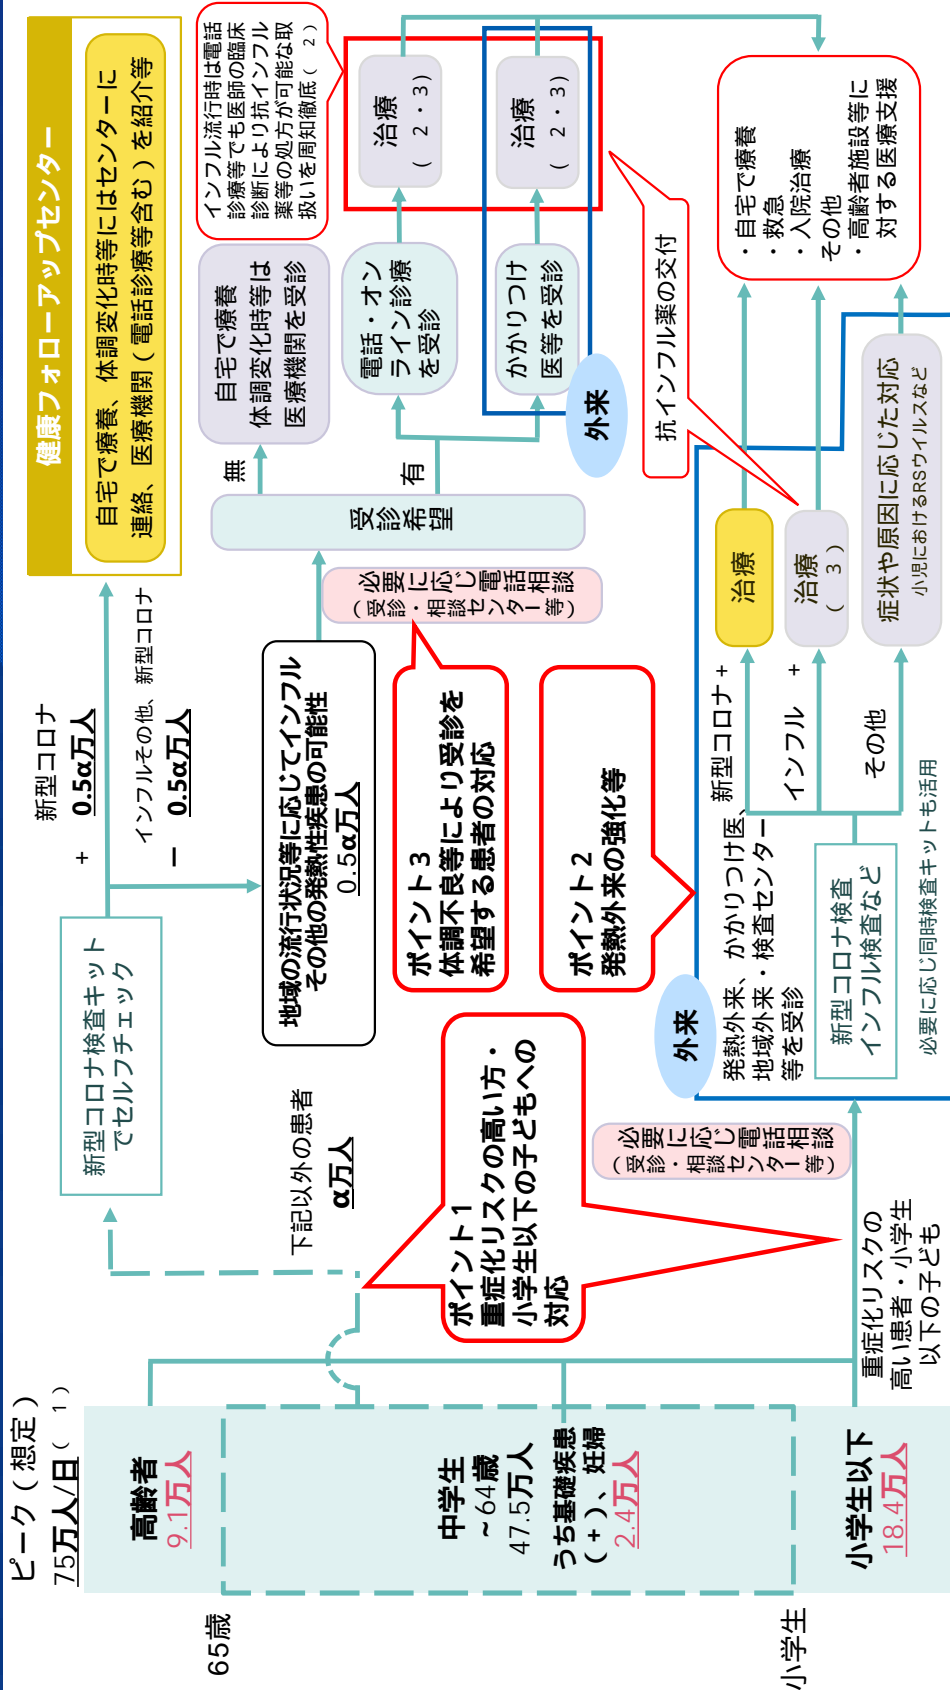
ピーク（想定）
75万人/日（1）

高齢者
9.1万人

中学生
～64歳
47.5万人
うち基礎疾患（＋）、妊婦
2.4万人

小学生以下
18.4万人

65歳

小学生

新型コロナ検査キット
でセルフチェック

新型コロナ
＋ 0.5α万人
インフルその他、新型コロナ
－ 0.5α万人

健康フォローアップセンター
自宅で療養、体調変化時等にはセンターに連絡、医療機関（電話診療等含む）を紹介等

下記以外の患者
α万人

地域の流行状況等に応じてインフルその他の発熱性疾患の可能性
0.5α万人

必要に応じ電話相談
（受診・相談センター等）

受診希望
無
有

自宅で療養
体調変化時等は医療機関を受診

電話・オンライン診療を受診

かかりつけ医等を受診

外来

治療
（2・3）

治療
（2・3）

インフル流行時は電話診療等でも医師の臨床診断により抗インフル薬等の処方が可能な取扱いを周知徹底（2）

抗インフル薬の交付

・自宅で療養
・救急
・入院治療
・その他
・高齢者施設等に対する医療支援

ポイント3
体調不良等により受診を希望する患者の対応

ポイント2
発熱外来の強化等

ポイント1
重症化リスクの高い方・小学生以下の子どもへの対応

必要に応じ電話相談
（受診・相談センター等）

外来
発熱外来、かかりつけ医、地域外来・検査センター等を受診

新型コロナ検査
インフル検査など

必要に応じ同時検査キットも活用

新型コロナ＋
インフル＋
その他

治療

治療
（3）

症状や原因に応じた対応
小児におけるRSウイルスなど

重症化リスクの高い患者・小学生以下の子ども